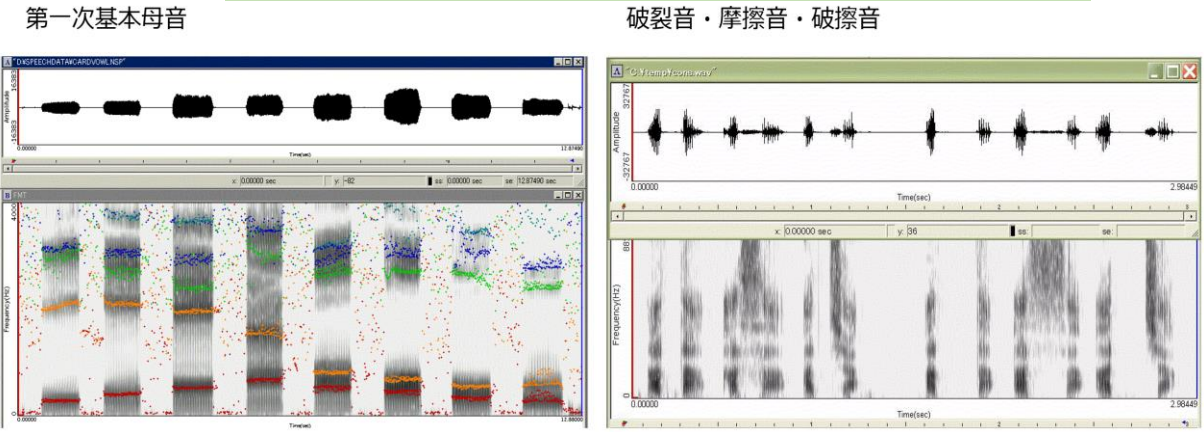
第一次基本母音

破裂音・摩擦音・破擦音

A "D:¥SPEECHDATA¥CARDVOWL.NSP"

16383
Amplitude
-16383

0.00000
Time(sec)
12.87490

x: 0.00000 sec
y: -82
ss: 0.00000 sec
se: 12.87490 sec

B FMT

4000
Frequency(Hz)
0

0.00000
Time(sec)
12.88000

A "C:¥temp¥cons.wav"

32767
Amplitude
-32767

0.00000
Time(sec)
2.98449

x: 0.00000 sec
y: 36
ss:
se:

8000
Frequency(Hz)
0

0.00000
Time(sec)
2.98449